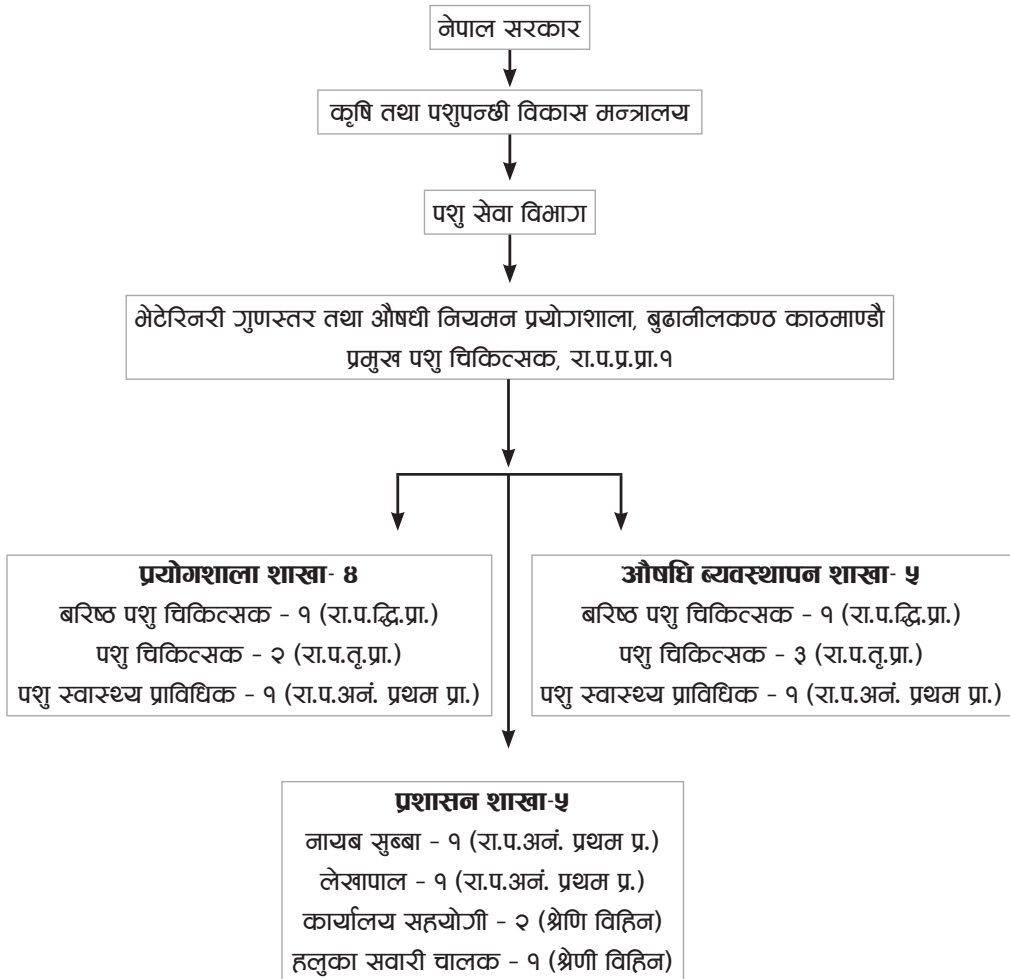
नेपाल सरकार

कृषि तथा पशुपन्छी विकास मन्त्रालय

पशु सेवा विभाग

भेटेरिनरी गुणस्तर तथा औषधी नियमन प्रयोगशाला, बुढानीलकण्ठ काठमाण्डौ
प्रमुख पशु चिकित्सक, रा.प.प्र.प्रा.१

प्रयोगशाला शाखा- ४
बरिष्ठ पशु चिकित्सक - १ (रा.प.द्वि.प्रा.)
पशु चिकित्सक - २ (रा.प.तृ.प्रा.)
पशु स्वास्थ्य प्राविधिक - १ (रा.प.अनं. प्रथम प्रा.)

औषधि ब्यवस्थापन शाखा- ५
बरिष्ठ पशु चिकित्सक - १ (रा.प.द्वि.प्रा.)
पशु चिकित्सक - ३ (रा.प.तृ.प्रा.)
पशु स्वास्थ्य प्राविधिक - १ (रा.प.अनं. प्रथम प्रा.)

प्रशासन शाखा-५
नायब सुब्बा - १ (रा.प.अनं. प्रथम प्र.)
लेखापाल - १ (रा.प.अनं. प्रथम प्र.)
कार्यालय सहयोगी - २ (श्रेणि विहिन)
हलुका सवारी चालक - १ (श्रेणी विहिन)